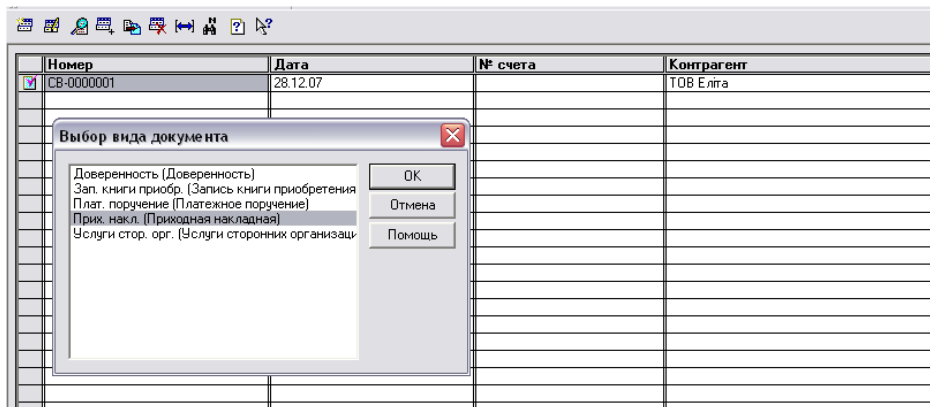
| Номер | Дата | № счета | Контрагент |
|---|---|---|---|
| СВ-0000001 | 28.12.07 | | ТОВ Еліта |

Выбор вида документа

Доверенность (Доверенность)
Зап. книги приобр. (Запись книги приобретения
Плат. поручение (Платежное поручение)
Прих. накл. (Приходная накладная)
Услуги стор. орг. (Услуги сторонних организаци

OK
Отмена
Помощь